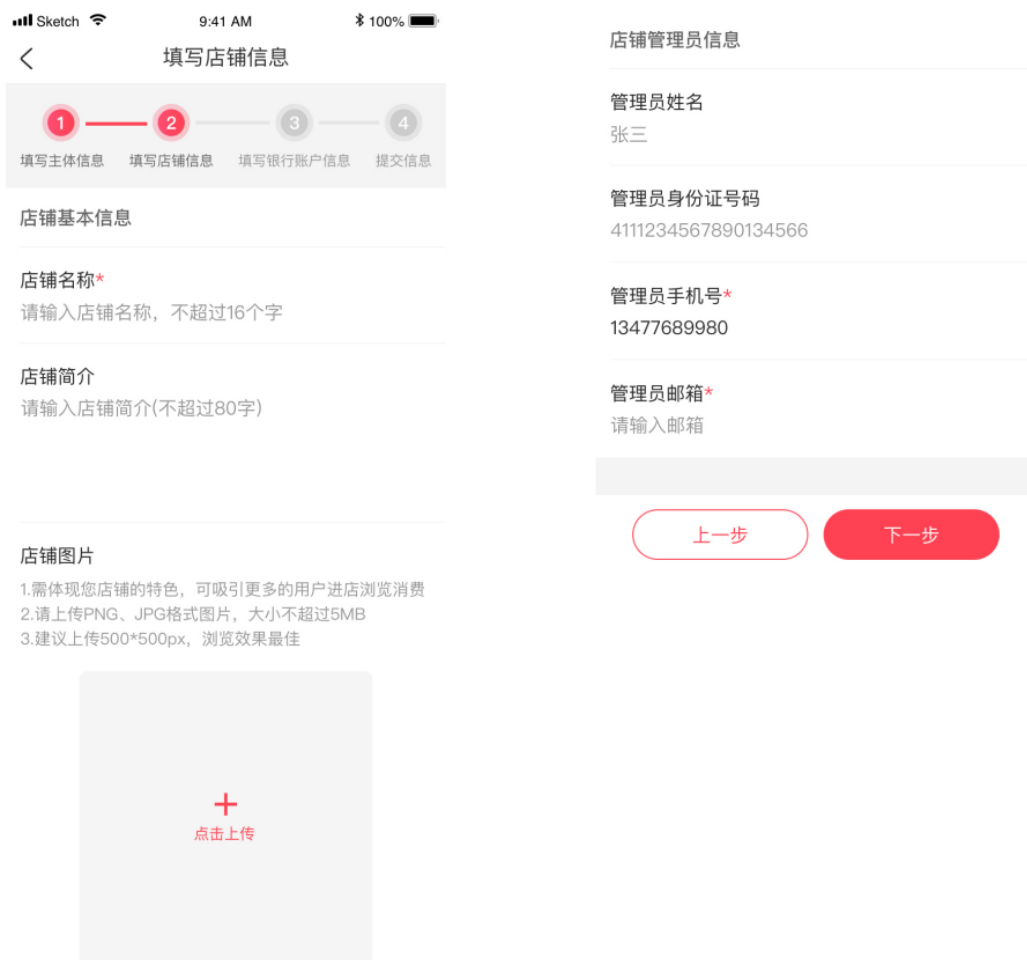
Sketch 9:41 AM 100%

<

填写店铺信息

1 2 3 4

填写主体信息 填写店铺信息 填写银行账户信息 提交信息

店铺基本信息

店铺名称*

请输入店铺名称，不超过16个字

店铺简介

请输入店铺简介(不超过80字)

店铺图片

1.需体现您店铺的特色，可吸引更多的用户进店浏览消费
2.请上传PNG、JPG格式图片，大小不超过5MB
3.建议上传500*500px，浏览效果最佳

+
点击上传

店铺管理员信息

管理员姓名

张三

管理员身份证号码

4111234567890134566

管理员手机号*

13477689980

管理员邮箱*

请输入邮箱

上一步

下一步